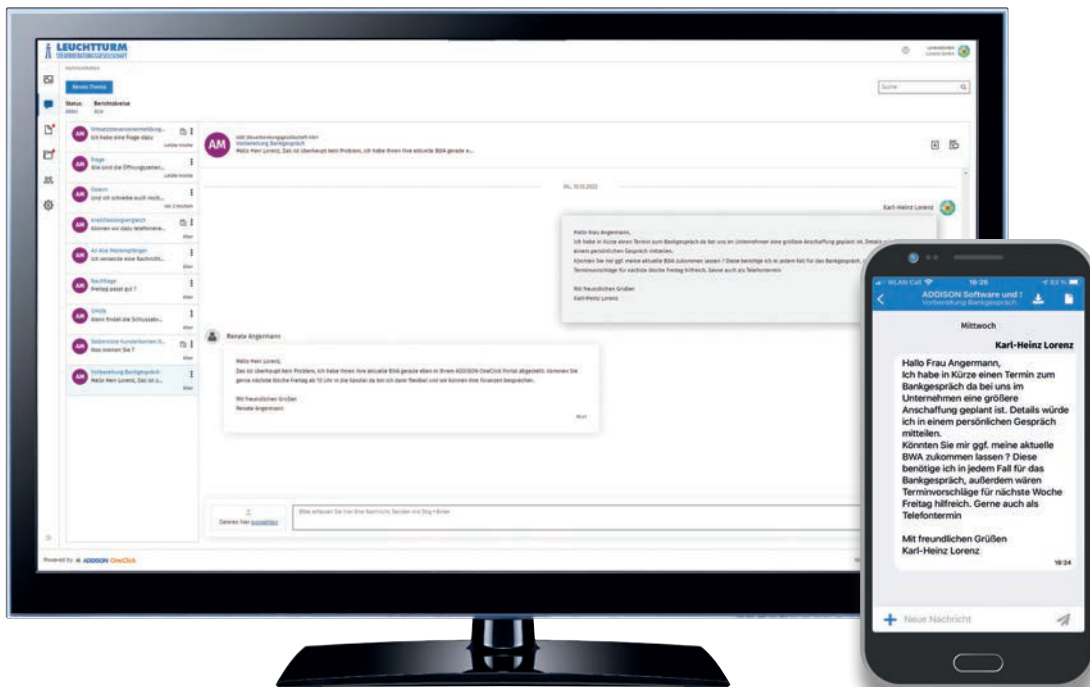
LEUCHTTURM
STEUERBERATUNGSGESELLSCHAFT

Neues Thema

Status Berichtsreihe

Umsatzsteuervoranmeldung...
Ich habe eine Frage dazu

Frage
Wie sind die Öffnungszeiten...

Ostern
Und ich schreibe auch noch...

Kreditberatungsgespräch
Können wir dazu telefonieren...

An alle Mailempfänger
Ich versende eine Nachricht...

Nachfrage
Freitag passt gut ?

Umzug
Wann findet die Schlussabr...

Selbsterstellte Kundenkarten ...
Was meinen Sie ?

Vorbereitung Bankgespräch
Hallo Herr Lorenz, Das ist ...

AM

Vorbereitung Bankgespräch
Hallo Herr Lorenz, Das ist überhaupt kein Problem, ich habe Ihnen Ihre aktuelle BWA gerade e...

Karl-Heinz Lorenz

Hallo Frau Angermann,
Ich habe in Kürze einen Termin zum Bankgespräch da bei uns im Unternehmen eine größere Anschaffung geplant ist. Details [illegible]
Könnten Sie mir ggf. meine aktuelle BWA zukommen lassen ? Diese benötige ich in jedem Fall für das Bankgespräch, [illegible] Terminvorschläge für nächste Woche Freitag hilfreich. Gerne auch als Telefontermin

Mit freundlichen Grüßen
Karl-Heinz Lorenz

Renate Angermann

Hallo Herr Lorenz,
Das ist überhaupt kein Problem, ich habe Ihnen Ihre aktuelle BWA gerade eben in Ihrem ADDISON OneClick Portal abgestellt. Können Sie gerne nächste Woche Freitag ab 10 Uhr in die Kanzlei da bin ich dann flexibel und wir können Ihre Finanzen besprechen.

Mit freundlichen Grüßen
Renate Angermann

Dateien hier auswählen

Powered by ADDISON OneClick

WLAN Call 16:26

ADDISON Software und !
Vorbereitung Bankgespräch

Mittwoch

Karl-Heinz Lorenz

Hallo Frau Angermann,
Ich habe in Kürze einen Termin zum Bankgespräch da bei uns im Unternehmen eine größere Anschaffung geplant ist. Details würde ich in einem persönlichen Gespräch mitteilen.
Könnten Sie mir ggf. meine aktuelle BWA zukommen lassen ? Diese benötige ich in jedem Fall für das Bankgespräch, außerdem wären Terminvorschläge für nächste Woche Freitag hilfreich. Gerne auch als Telefontermin

Mit freundlichen Grüßen
Karl-Heinz Lorenz

16:24

Neue Nachricht